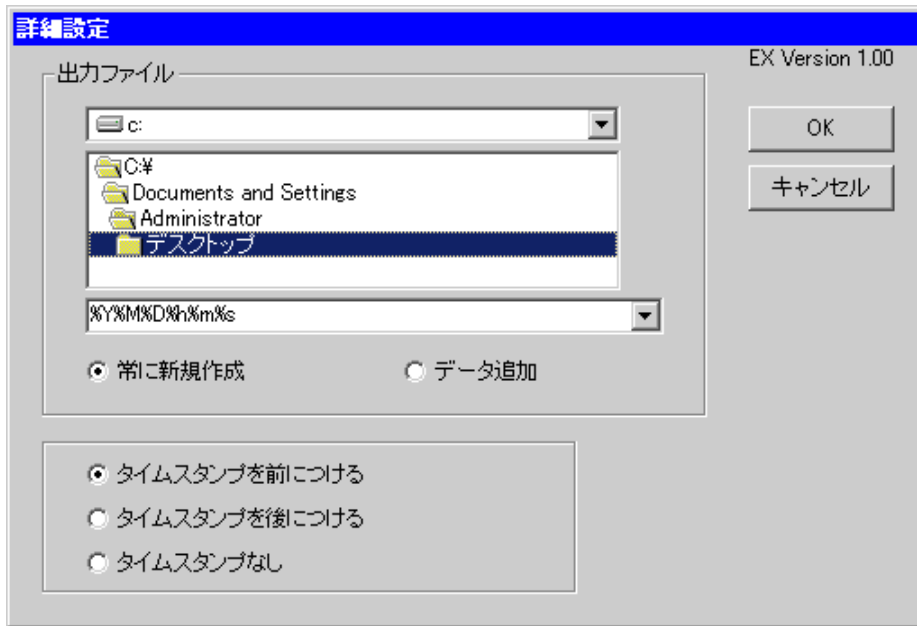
詳細設定

EX Version 1.00

出力ファイル

c:

C:¥
Documents and Settings
Administrator
デスクトップ

%Y%M%D%h%m%s

常に新規作成

データ追加

OK

キャンセル

タイムスタンプを前につける

タイムスタンプを後につける

タイムスタンプなし